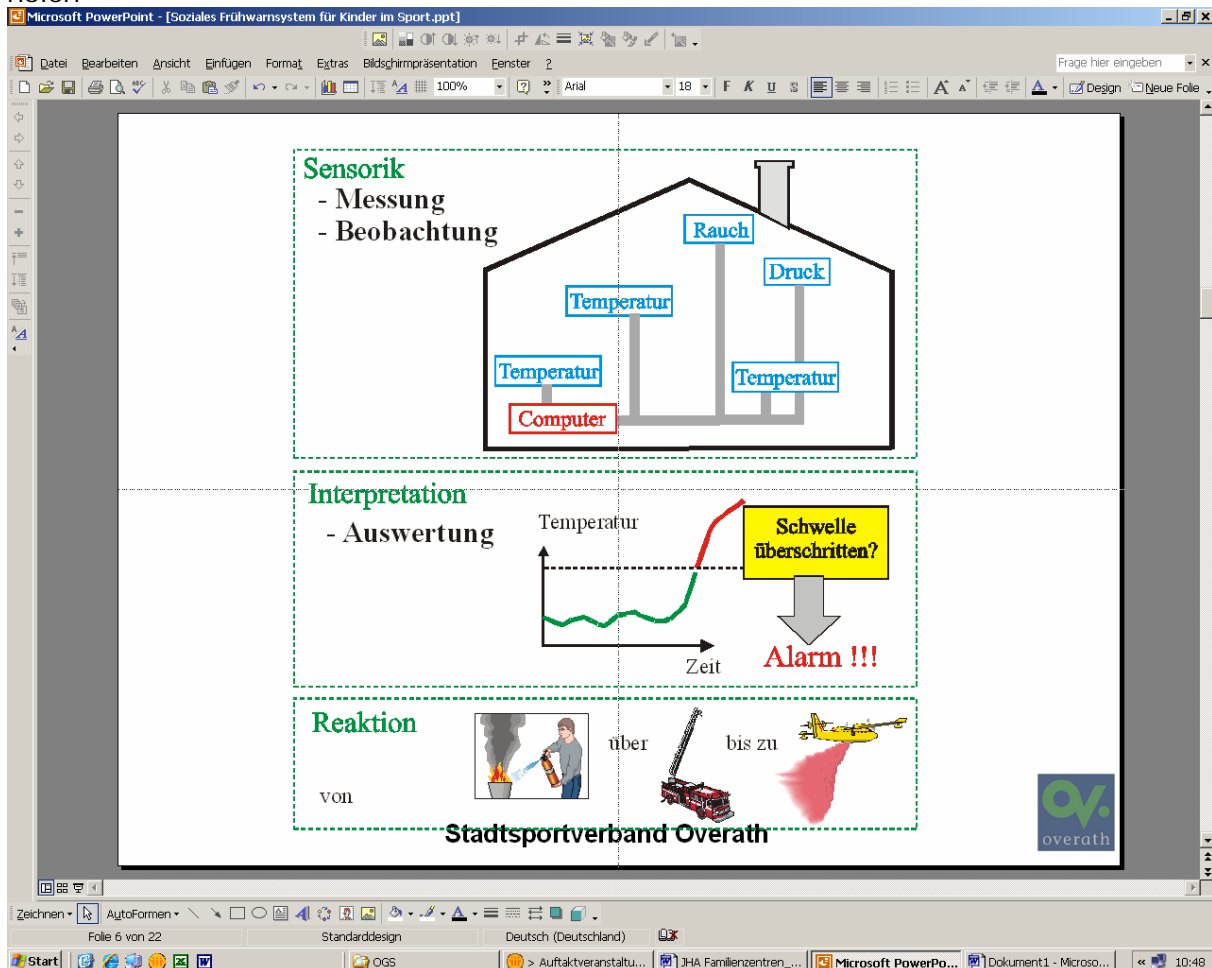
Microsoft PowerPoint - [Soziales Frühwarnsystem für Kinder im Sport.ppt]

Datei Bearbeiten Ansicht Einfügen Format Extras Bildschirmpräsentation Fenster ?

Frage hier eingeben

100% Arial 18 F K U S Design Neue Folie

Sensorik
- Messung
- Beobachtung

Rauch
Druck
Temperatur
Temperatur
Temperatur
Computer

Interpretation
- Auswertung

Temperatur
Schwelle überschritten?
Zeit
Alarm !!!

Reaktion
von
über
bis zu

Stadtsportverband Overath

overath

Zeichnen AutoFormen

Folie 6 von 22 Standarddesign Deutsch (Deutschland)

Start OGS > Auftaktveranstaltu... JHA Familienzentren_... Microsoft PowerPo... Dokument1 - Microso... 10:48